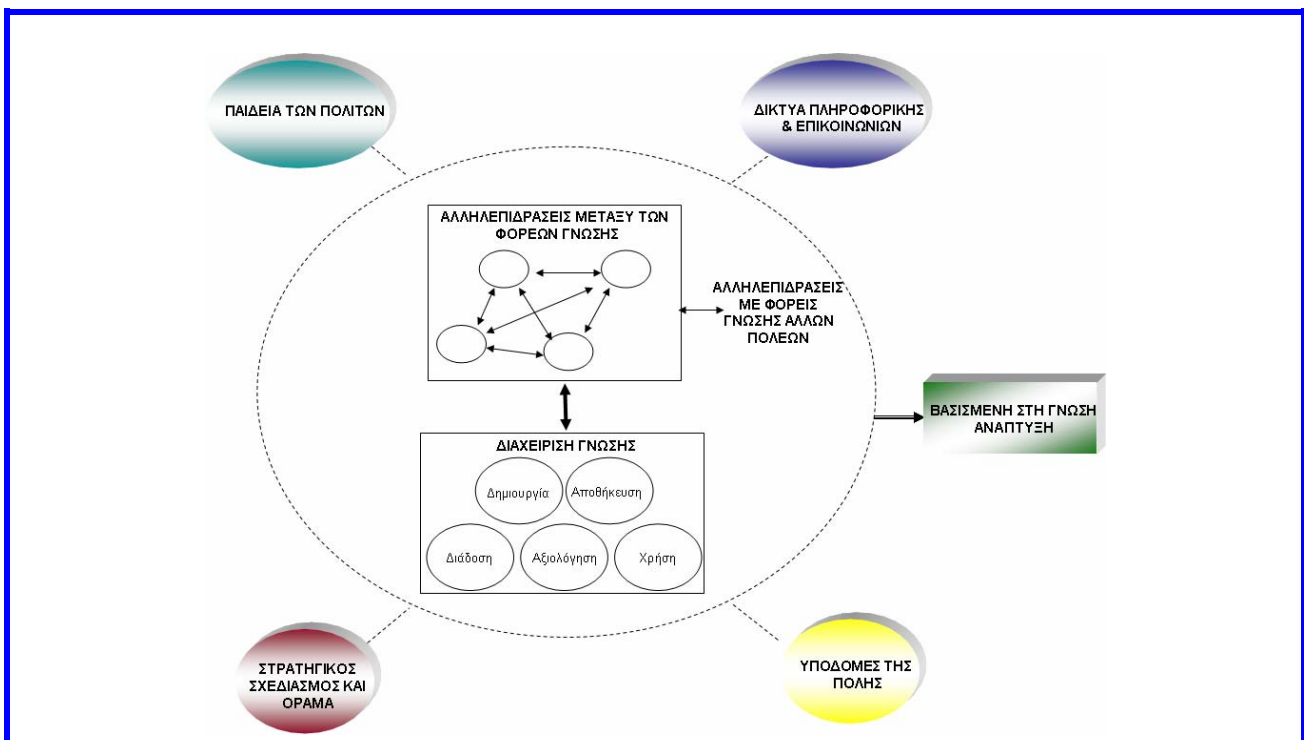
ΠΑΙΔΕΙΑ ΤΩΝ ΠΟΛΙΤΩΝ

ΔΙΚΤΥΑ ΠΛΗΡΟΦΟΡΙΚΗΣ & ΕΠΙΚΟΙΝΩΝΙΩΝ

ΑΛΛΗΛΕΠΙΔΡΑΣΕΙΣ ΜΕΤΑΞΥ ΤΩΝ ΦΟΡΕΩΝ ΓΝΩΣΗΣ

ΑΛΛΗΛΕΠΙΔΡΑΣΕΙΣ ΜΕ ΦΟΡΕΙΣ ΓΝΩΣΗΣ ΑΛΛΩΝ ΠΟΛΕΩΝ

ΒΑΣΙΣΜΕΝΗ ΣΤΗ ΓΝΩΣΗ ΑΝΑΠΤΥΞΗ

ΔΙΑΧΕΙΡΙΣΗ ΓΝΩΣΗΣ

Δημιουργία

Αποθήκευση

Διάδοση

Αξιολόγηση

Χρήση

ΣΤΡΑΤΗΓΙΚΟΣ ΣΧΕΔΙΑΣΜΟΣ ΚΑΙ ΟΡΑΜΑ

ΥΠΟΔΟΜΕΣ ΤΗΣ ΠΟΛΗΣ